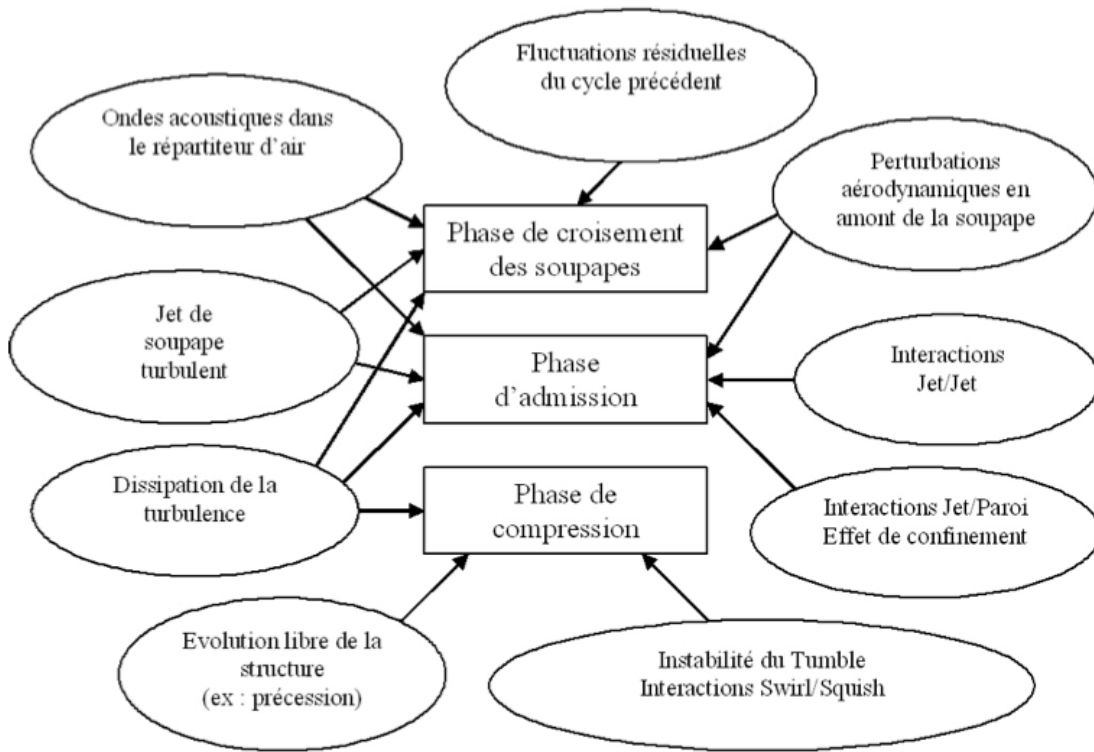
Fluctuations résiduelles du cycle précédent

Ondes acoustiques dans le répartiteur d'air

Perturbations aérodynamiques en amont de la soupape

Phase de croisement des soupapes

Jet de soupape turbulent

Phase d'admission

Interactions Jet/Jet

Dissipation de la turbulence

Phase de compression

Interactions Jet/Paroi Effet de confinement

Evolution libre de la structure (ex : précession)

Instabilité du Tumble Interactions Swirl/Squish